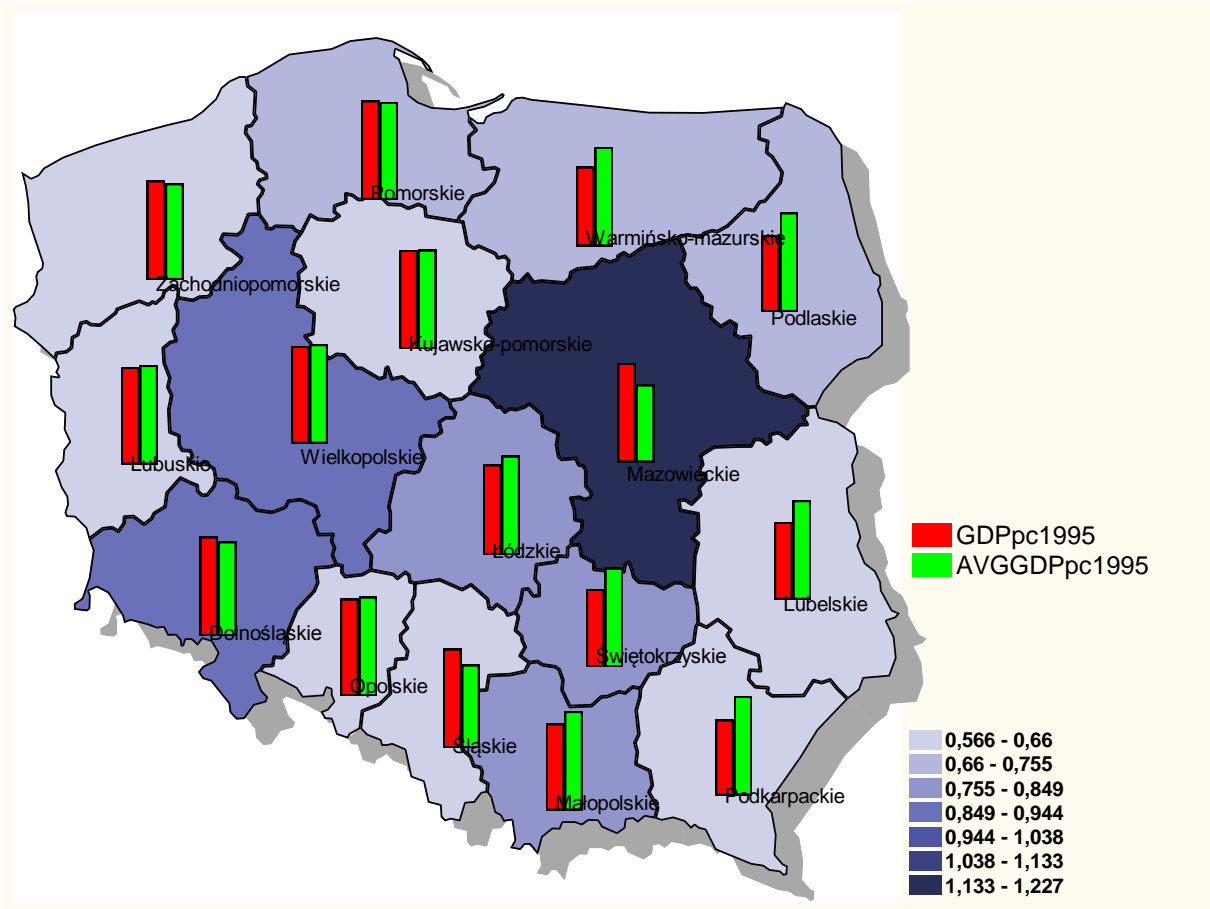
Pomorskie
Zachodniopomorskie
Warmińsko-mazurskie
Podlaskie
Kujawsko-pomorskie
Lubuskie
Wielkopolskie
Mazowieckie
Łódzkie
Lubelskie
Dolnośląskie
Opolskie
Świętokrzyskie
Śląskie
Małopolskie
Podkarpackie

GDPpc1995
AVGGDPpc1995

0,566 - 0,66
0,66 - 0,755
0,755 - 0,849
0,849 - 0,944
0,944 - 1,038
1,038 - 1,133
1,133 - 1,227